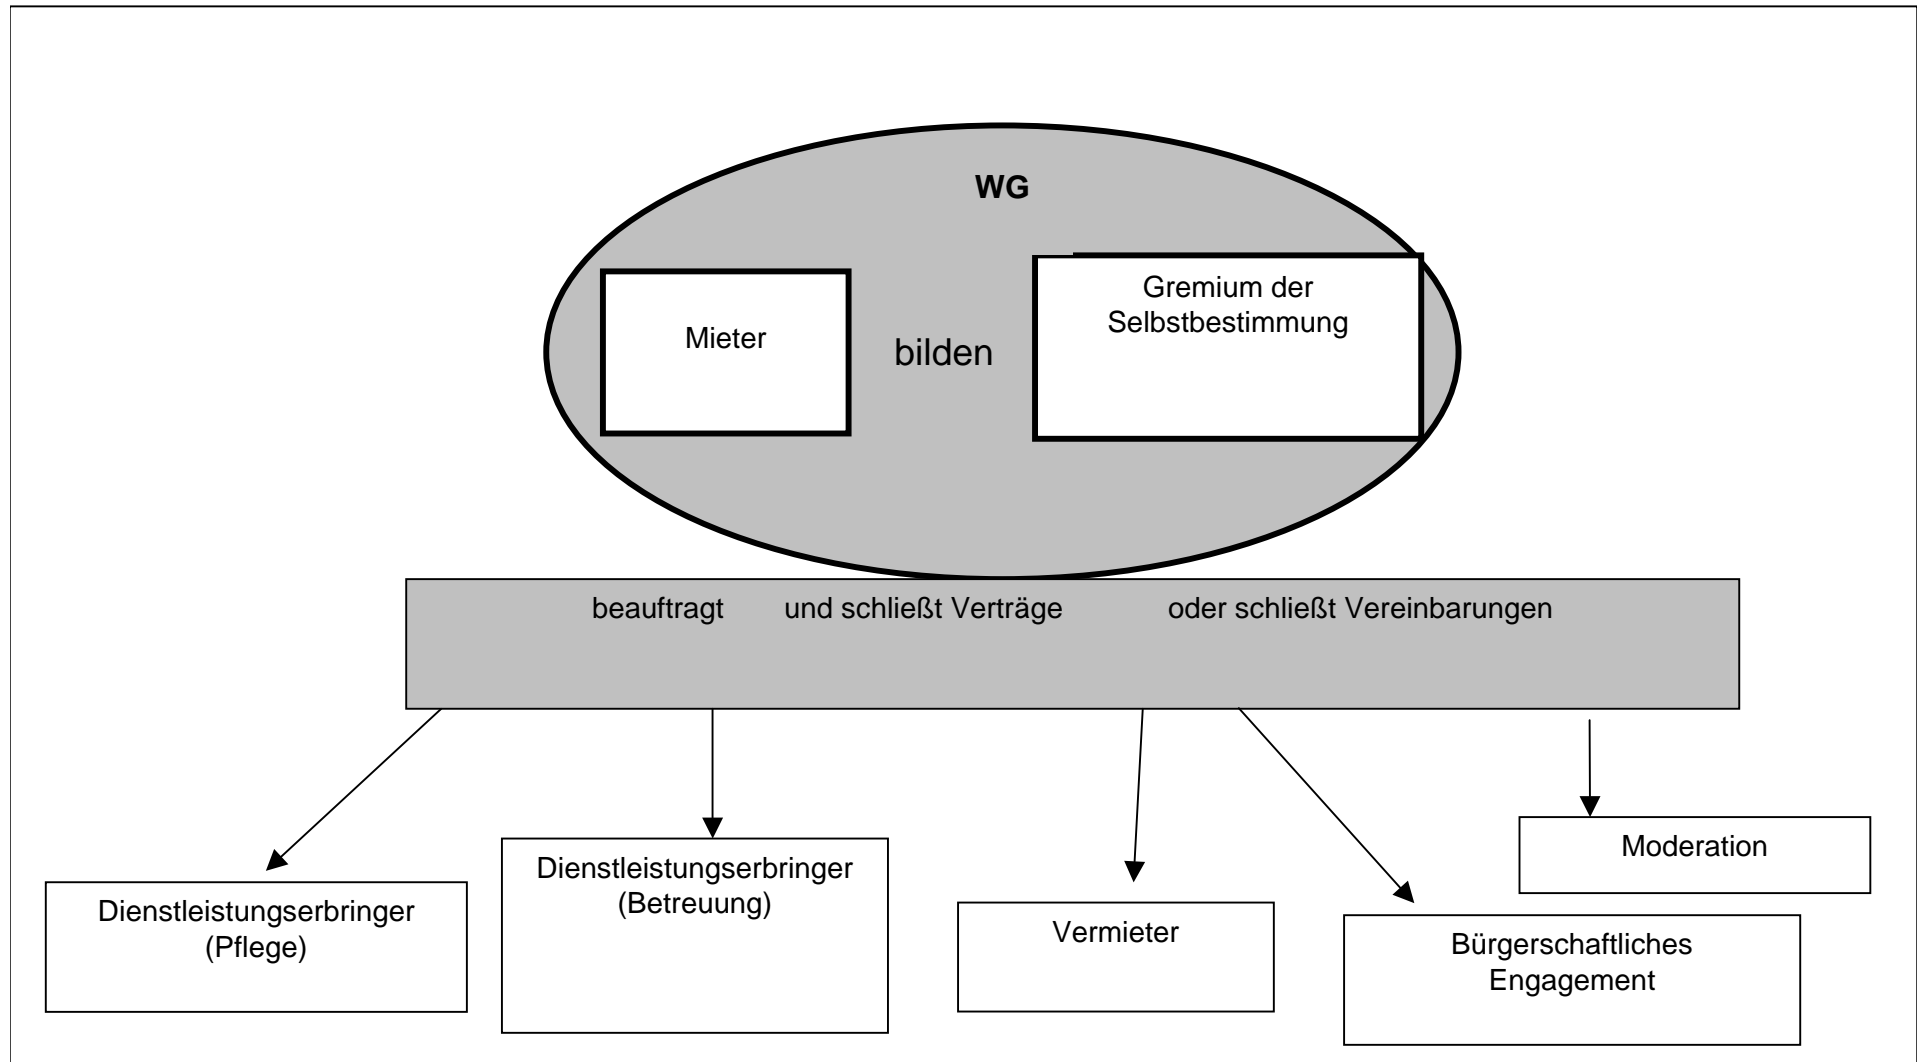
WG

Mieter

bilden

Gremium der Selbstbestimmung

beauftragt und schließt Verträge oder schließt Vereinbarungen

Dienstleistungserbringer (Pflege)

Dienstleistungserbringer (Betreuung)

Vermieter

Bürgerschaftliches Engagement

Moderation